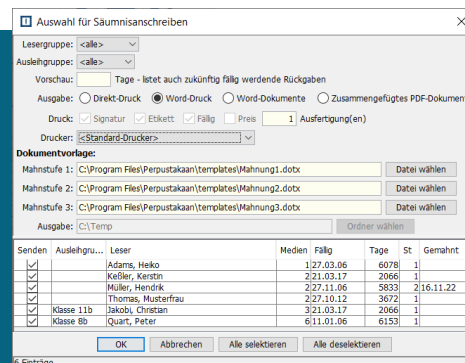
Auswahl für Säumnisanschreiben

Lesergruppe: <alle>
Ausleihgruppe: <alle>
Vorschau: Tage - listet auch zukünftig fällig werdende Rückgaben
Ausgabe: Direkt-Druck Word-Druck Word-Dokumente Zusammengefügtes PDF-Dokument
Druck: Signatur Etikett Fällig Preis 1 Ausfertigung(en)
Drucker: <Standard-Drucker>
Dokumentvorlage:
Mahnstufe 1: C:\Program Files\Perpustakaan\templates\Mahnung1.dotx Datei wählen
Mahnstufe 2: C:\Program Files\Perpustakaan\templates\Mahnung2.dotx Datei wählen
Mahnstufe 3: C:\Program Files\Perpustakaan\templates\Mahnung3.dotx Datei wählen
Ausgabe: C:\Temp Ordner wählen

| Senden | Ausleihgru... | Leser | Medien | Fällig | Tage | St | Gemahnt |
|---|---|---|---|---|---|---|---|
| ✓ | | Adams, Heiko | 1 | 27.03.06 | 6078 | 1 | |
| ✓ | | Keßler, Kerstin | 2 | 21.03.17 | 2066 | 1 | |
| ✓ | | Müller, Hendrik | 2 | 27.11.06 | 5833 | 2 | 16.11.22 |
| ✓ | | Thomas, Musterfrau | 2 | 27.10.12 | 3672 | 1 | |
| ✓ | Klasse 11b | Jakobi, Christian | 3 | 21.03.17 | 2066 | 1 | |
| ✓ | Klasse 8b | Quart, Peter | 6 | 11.01.06 | 6153 | 1 | |

OK Abbrechen Alle selektieren Alle deselektieren
6 Einträge